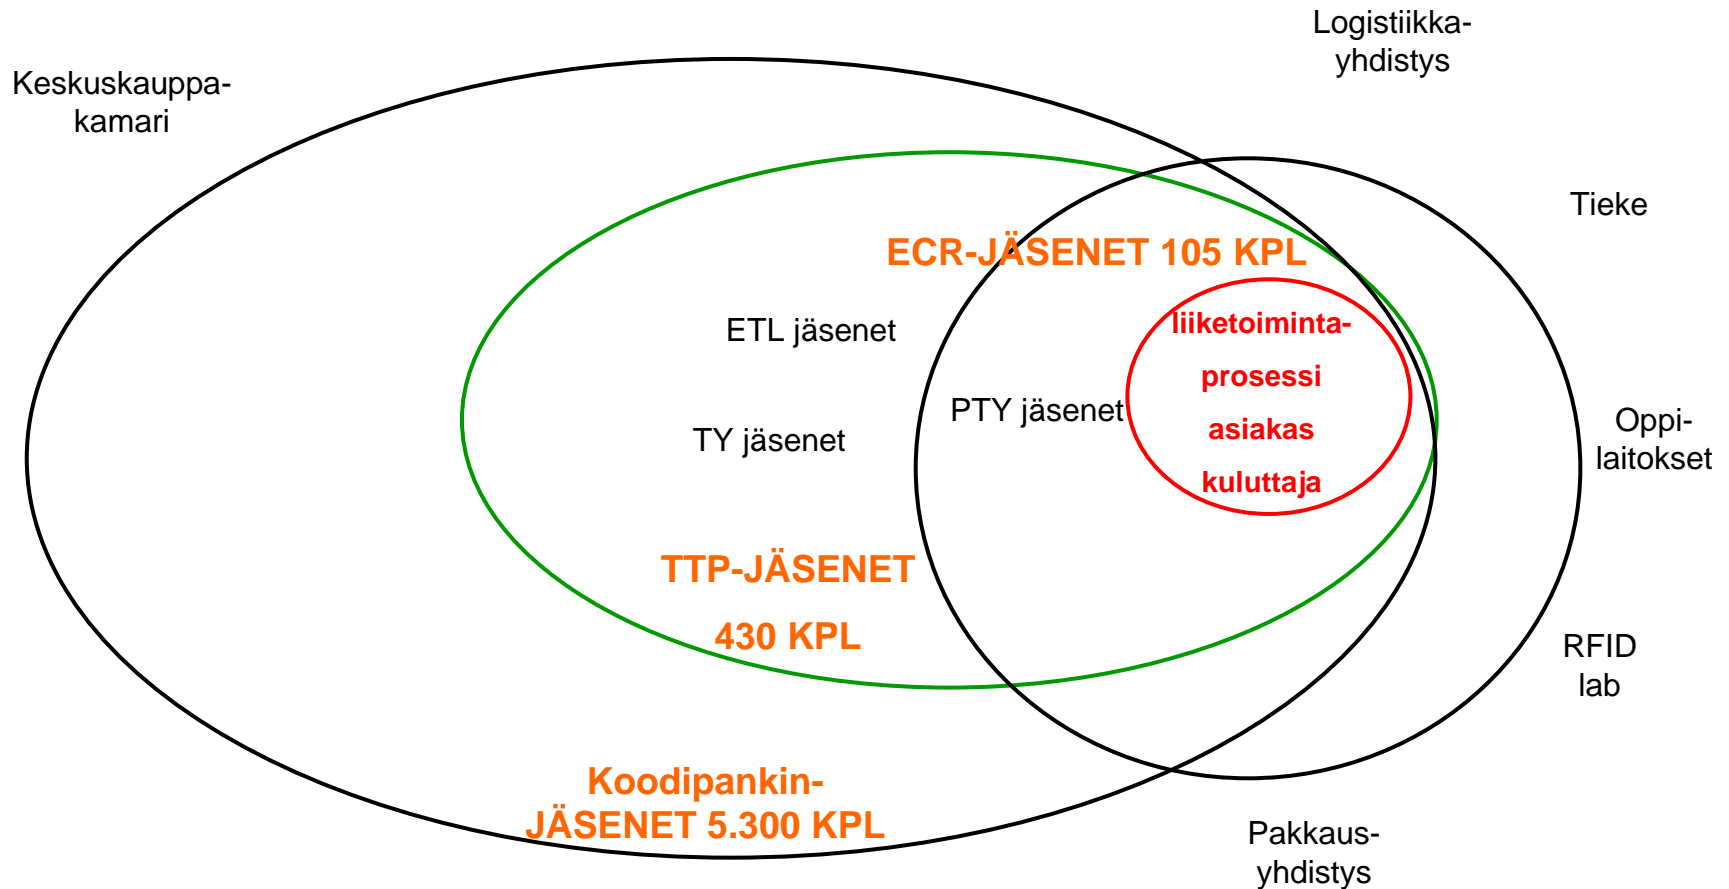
Logistiikka-yhdistys

Keskuskauppa-kamari

Tieke

ECR-JÄSENET 105 KPL

ETL jäsenet

liiketoiminta-

prosessi

asiakas

kuluttaja

PTY jäsenet

Oppi-laitokset

TY jäsenet

TTP-JÄSENET

430 KPL

RFID lab

Koodipankin-JÄSENET 5.300 KPL

Pakkaus-yhdistys